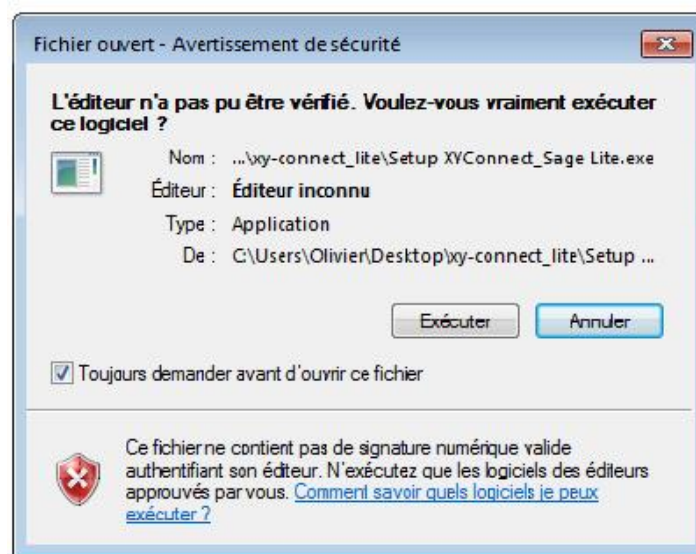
Fichier ouvert - Avertissement de sécurité

L'éditeur n'a pas pu être vérifié. Voulez-vous vraiment exécuter ce logiciel ?

Nom : ...\xy-connect_lite\Setup XYConnect_Sage Lite.exe

Éditeur : Éditeur inconnu

Type : Application

De : C:\Users\Olivier\Desktop\xy-connect_lite\Setup ...

Exécuter

Annuler

Toujours demander avant d'ouvrir ce fichier

Ce fichier ne contient pas de signature numérique valide authentifiant son éditeur. N'exécutez que les logiciels des éditeurs approuvés par vous. Comment savoir quels logiciels je peux exécuter ?